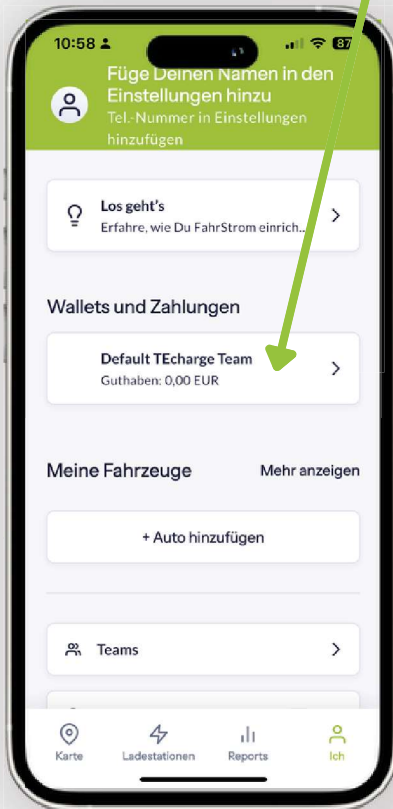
10:58 87

Füge Deinen Namen in den Einstellungen hinzu
Tel.-Nummer in Einstellungen hinzufügen

Los geht's
Erfahre, wie Du FahrStrom einrich...

Wallets und Zahlungen

Default TEcharge Team
Guthaben: 0,00 EUR

Meine Fahrzeuge
Mehr anzeigen

+ Auto hinzufügen

Teams

Karte
Ladestationen
Reports
Ich